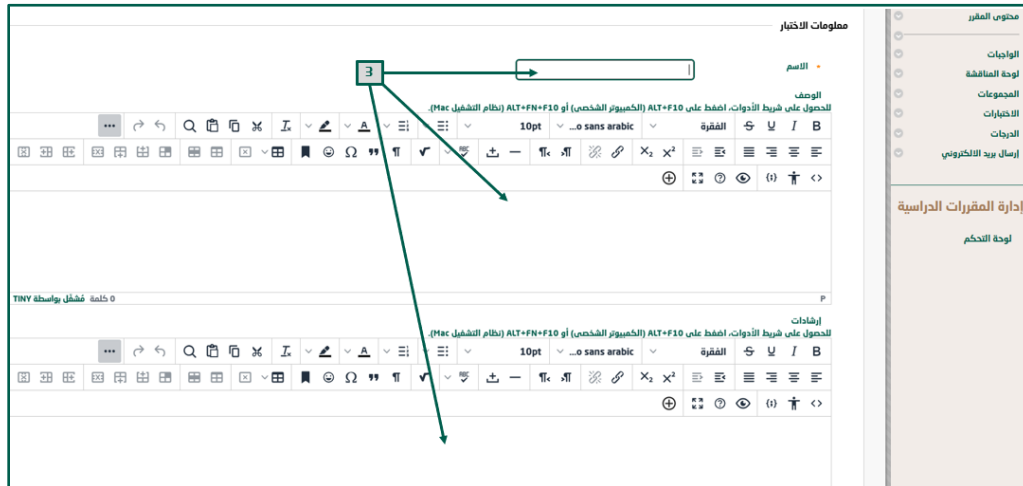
محتوى المقرر
الواجبات
لوحة المناقشة
المجموعات
الاختبارات
الدرجات
إرسال بريد إلكتروني

إدارة المقررات الدراسية
لوحة التحكم

معلومات الاختبار

* الاسم

3

الوصف
للحصول على شريط الأدوات، اضغط على ALT+F10 (الكمبيوتر الشخصي) أو ALT+FN+F10 (نظام التشغيل Mac).

B I U S الفقرة ...o sans arabic 10pt

P
0 كلمة مُشغَّل بواسطة TINY

إرشادات
للحصول على شريط الأدوات، اضغط على ALT+F10 (الكمبيوتر الشخصي) أو ALT+FN+F10 (نظام التشغيل Mac).

B I U S الفقرة ...o sans arabic 10pt